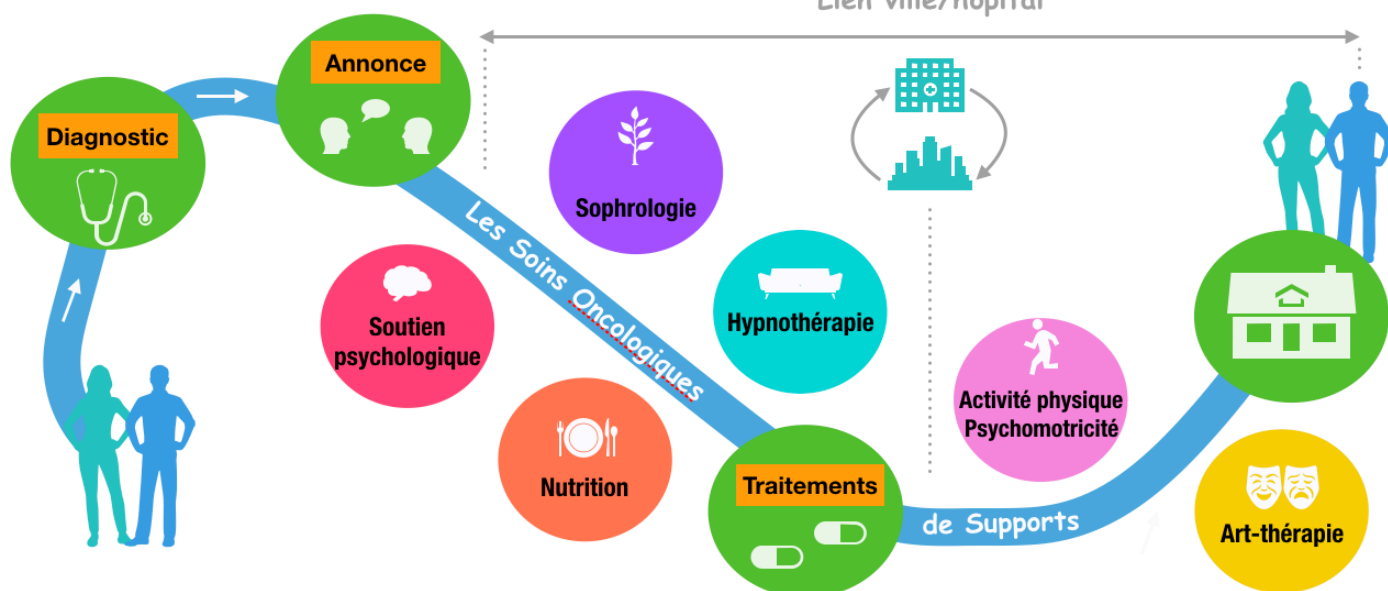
Lien ville/hôpital

Diagnostic

Annonce

Les Soins Oncologiques

Sophrologie

Soutien psychologique

Hypnothérapie

Nutrition

Activité physique Psychomotricité

Traitements

de Supports

Art-thérapie